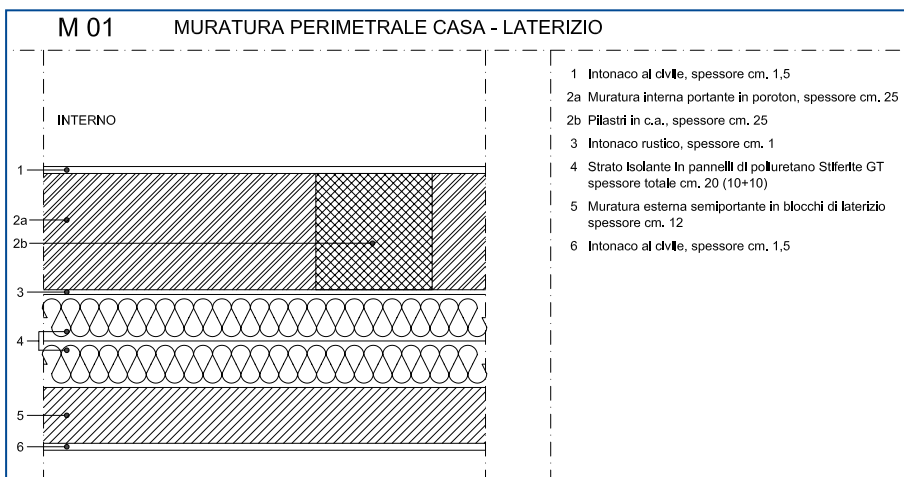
M 01 MURATURA PERIMETRALE CASA - LATERIZIO

INTERNO

1
2a
2b
3
4
5
6

1 Intonaco al civile, spessore cm. 1,5

2a Muratura interna portante in poroton, spessore cm. 25

2b Pilastri in c.a., spessore cm. 25

3 Intonaco rustico, spessore cm. 1

4 Strato isolante in pannelli di poliuretano Stiferite GT spessore totale cm. 20 (10+10)

5 Muratura esterna semiportante in blocchi di laterizio spessore cm. 12

6 Intonaco al civile, spessore cm. 1,5